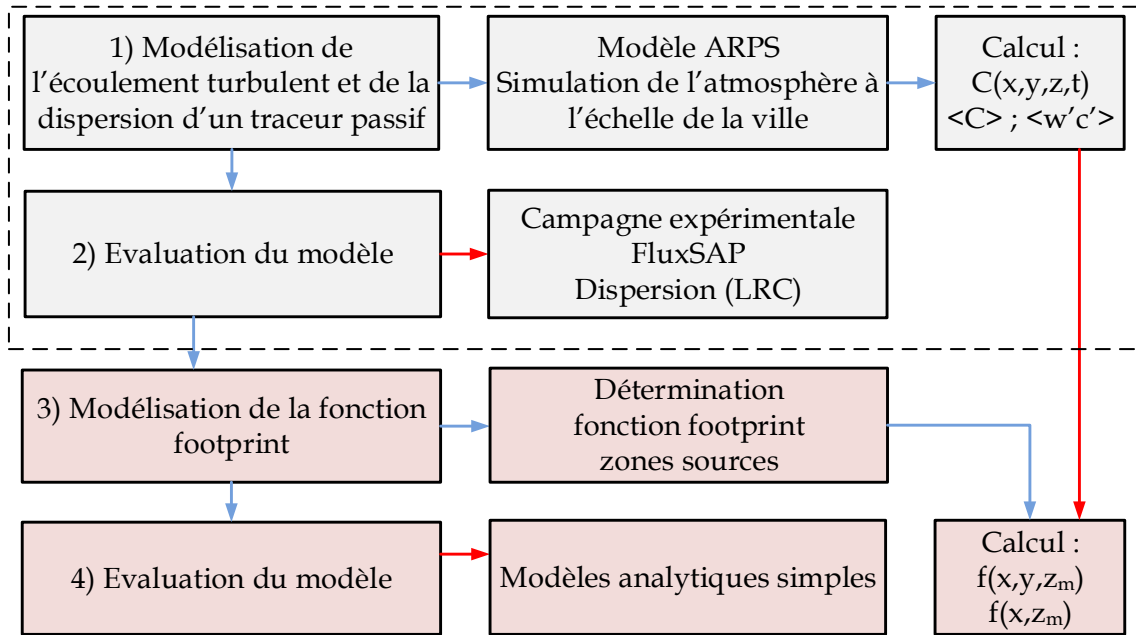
1) Modélisation de l’écoulement turbulent et de la dispersion d’un traceur passif

Modèle ARPS
Simulation de l’atmosphère à l’échelle de la ville

Calcul :
C(x,y,z,t)
<C> ; <w’c’>

2) Evaluation du modèle

Campagne expérimentale
FluxSAP
Dispersion (LRC)

3) Modélisation de la fonction footprint

Détermination
fonction footprint
zones sources

4) Evaluation du modèle

Modèles analytiques simples

Calcul :
$f(x,y,z_m)$
$f(x,z_m)$